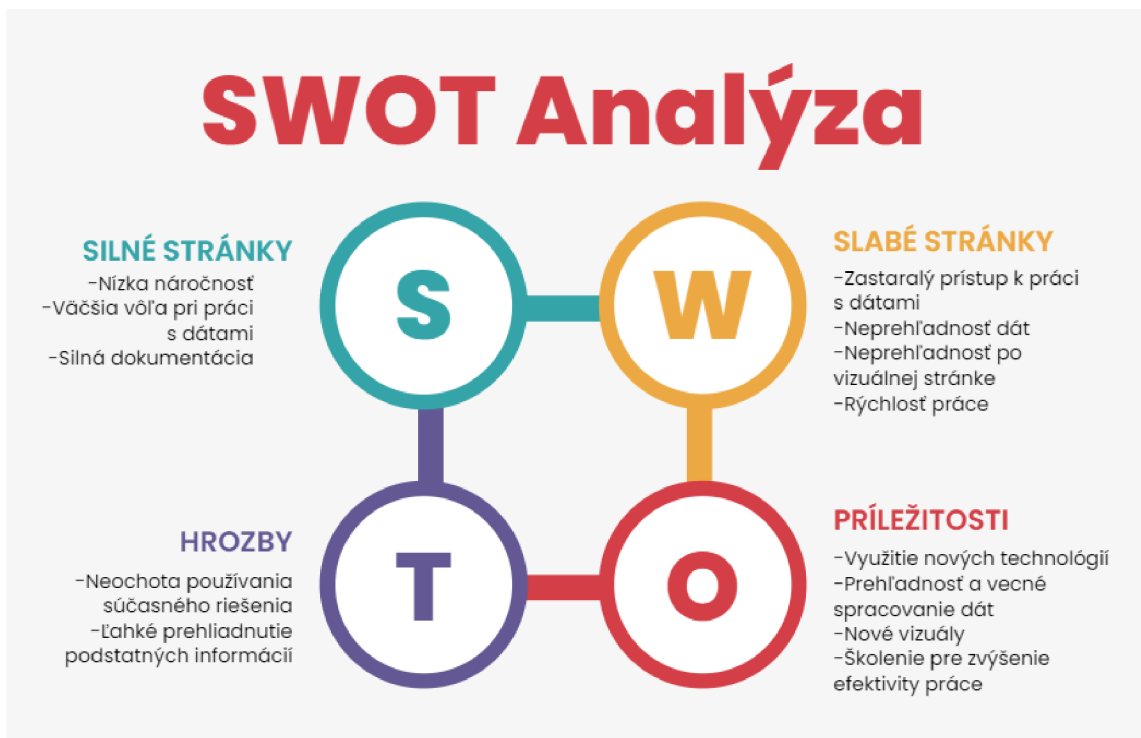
SWOT Analýza

SILNÉ STRÁNKY
-Nízka náročnosť
-Väčšia vôľa pri práci s dátami
-Silná dokumentácia

S

W

SLABÉ STRÁNKY
-Zastaralý prístup k práci s dátami
-Neprehľadnosť dát
-Neprehľadnosť po vizuálnej stránke
-Rýchlosť práce

HROZBY
-Neochota používania súčasného riešenia
-Ľahké prehliadnutie podstatných informácií

T

O

PRÍLEŽITOSTI
-Využitie nových technológií
-Prehľadnosť a vecné spracovanie dát
-Nové vizuály
-Školenie pre zvýšenie efektivity práce